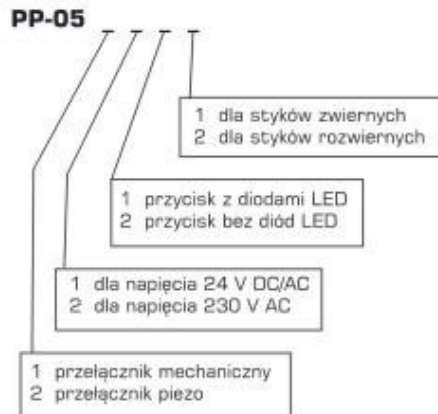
PP-05 _ _ _ _

1 dla styków zwiernych
2 dla styków rozwiernych

1 przycisk z diodami LED
2 przycisk bez diód LED

1 dla napięcia 24 V DC/AC
2 dla napięcia 230 V AC

1 przełącznik mechaniczny
2 przełącznik piezo